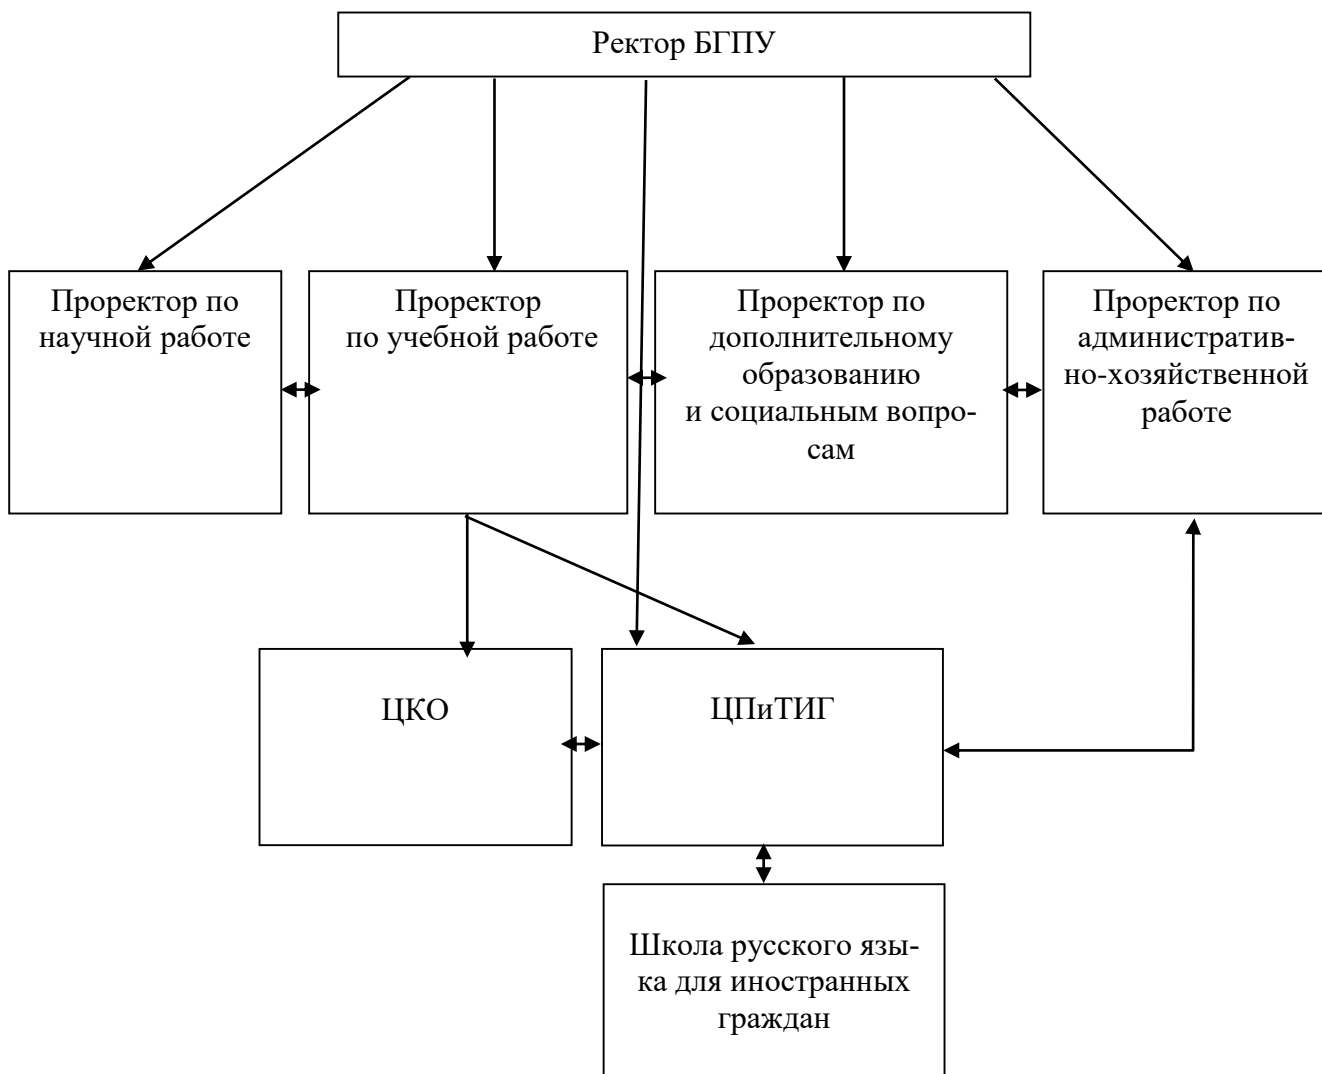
Ректор БГПУ

Проректор по научной работе

Проректор по учебной работе

Проректор по дополнительному образованию и социальным вопросам

Проректор по административно-хозяйственной работе

ЦКО

ЦПиТИГ

Школа русского языка для иностранных граждан